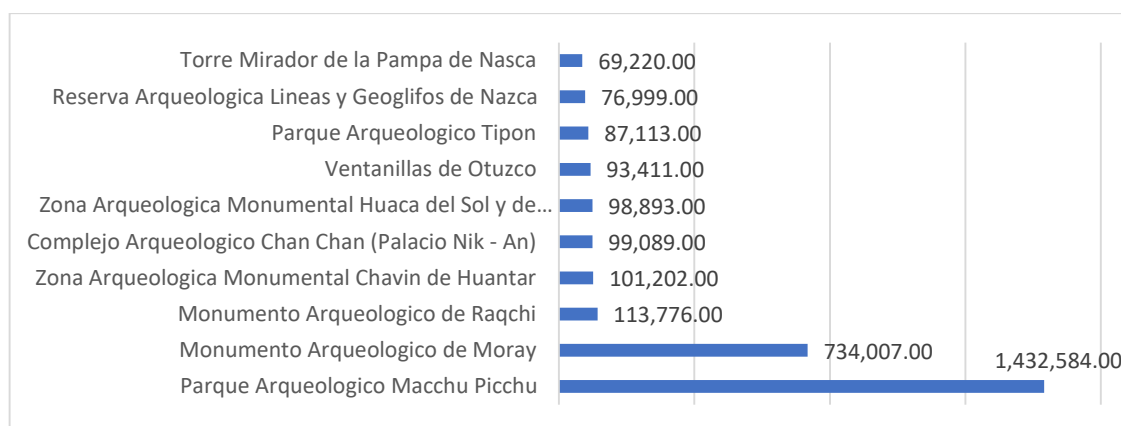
Torre Mirador de la Pampa de Nasca 69,220.00
Reserva Arqueologica Lineas y Geoglifos de Nazca 76,999.00
Parque Arqueologico Tipon 87,113.00
Ventanillas de Otuzco 93,411.00
Zona Arqueologica Monumental Huaca del Sol y de… 98,893.00
Complejo Arqueologico Chan Chan (Palacio Nik - An) 99,089.00
Zona Arqueologica Monumental Chavin de Huantar 101,202.00
Monumento Arqueologico de Raqchi 113,776.00
Monumento Arqueologico de Moray 734,007.00
Parque Arqueologico Macchu Picchu 1,432,584.00